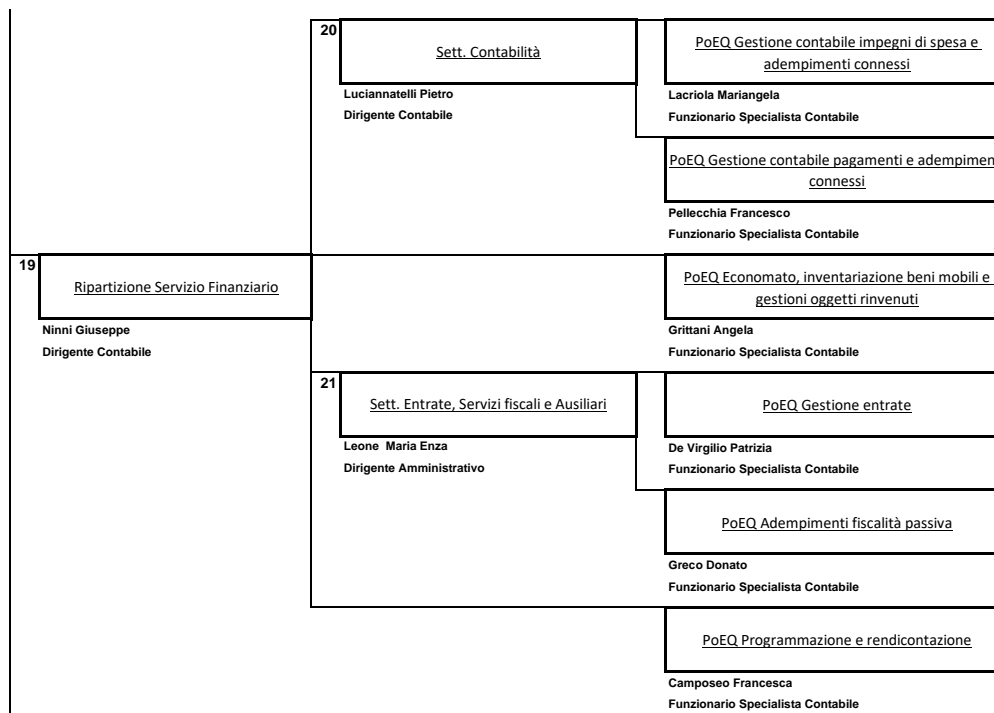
20

Sett. Contabilità

Luciannatelli Pietro
Dirigente Contabile

PoEQ Gestione contabile impegni di spesa e adempimenti connessi

Lacriola Mariangela
Funzionario Specialista Contabile

PoEQ Gestione contabile pagamenti e adempimen connessi

Pellecchia Francesco
Funzionario Specialista Contabile

19

Ripartizione Servizio Finanziario

Ninni Giuseppe
Dirigente Contabile

PoEQ Economato, inventariazione beni mobili e gestioni oggetti rinvenuti

Grittani Angela
Funzionario Specialista Contabile

21

Sett. Entrate, Servizi fiscali e Ausiliari

Leone Maria Enza
Dirigente Amministrativo

PoEQ Gestione entrate

De Virgilio Patrizia
Funzionario Specialista Contabile

PoEQ Adempimenti fiscalità passiva

Greco Donato
Funzionario Specialista Contabile

PoEQ Programmazione e rendicontazione

Camposeo Francesca
Funzionario Specialista Contabile